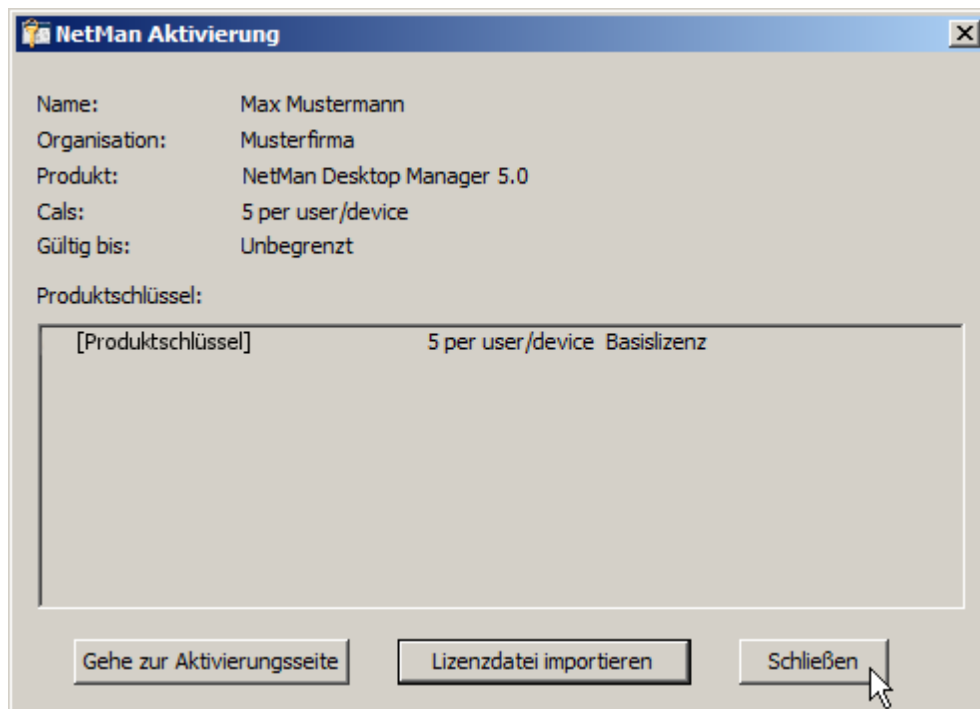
NetMan Aktivierung

| | |
|---|---|
| Name: | Max Mustermann |
| Organisation: | Musterfirma |
| Produkt: | NetMan Desktop Manager 5.0 |
| Cals: | 5 per user/device |
| Gültig bis: | Unbegrenzt |

Produktschlüssel:

[Produktschlüssel] 5 per user/device Basislizenz

Gehe zur Aktivierungsseite
Lizenzdatei importieren
Schließen